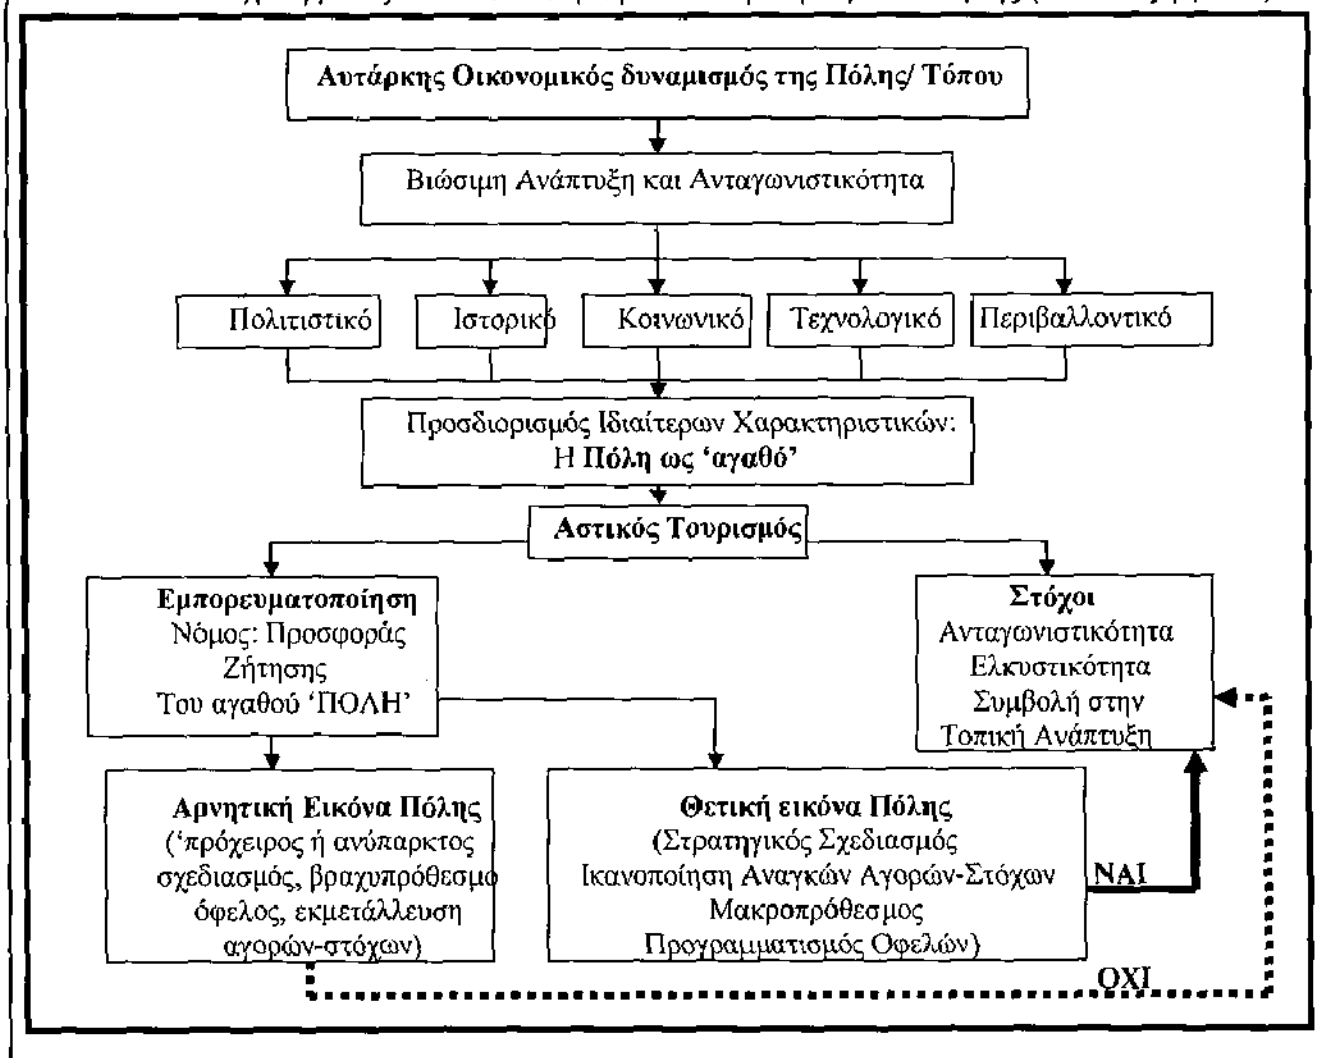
Αυτάρκης Οικονομικός δυναμισμός της Πόλης/ Τόπου

Βιώσιμη Ανάπτυξη και Ανταγωνιστικότητα

Πολιτιστικό

Ιστορικό

Κοινωνικό

Τεχνολογικό

Περιβαλλοντικό

Προσδιορισμός Ιδιαίτερων Χαρακτηριστικών: Η Πόλη ως 'αγαθό'

Αστικός Τουρισμός

Εμπορευματοποίηση
Νόμος: Προσφοράς
Ζήτησης
Του αγαθού 'ΠΟΛΗ'

Στόχοι
Ανταγωνιστικότητα
Ελκυστικότητα
Συμβολή στην
Τοπική Ανάπτυξη

Αρνητική Εικόνα Πόλης
('πρόχειρος ή ανύπαρκτος σχεδιασμός, βραχυπρόθεσμο όφελος, εκμετάλλευση αγορών-στόχων)

Θετική εικόνα Πόλης
(Στρατηγικός Σχεδιασμός
Ικανοποίηση Αναγκών Αγορών-Στόχων
Μακροπρόθεσμος
Προγραμματισμός Οφελών)

ΝΑΙ

ΟΧΙ